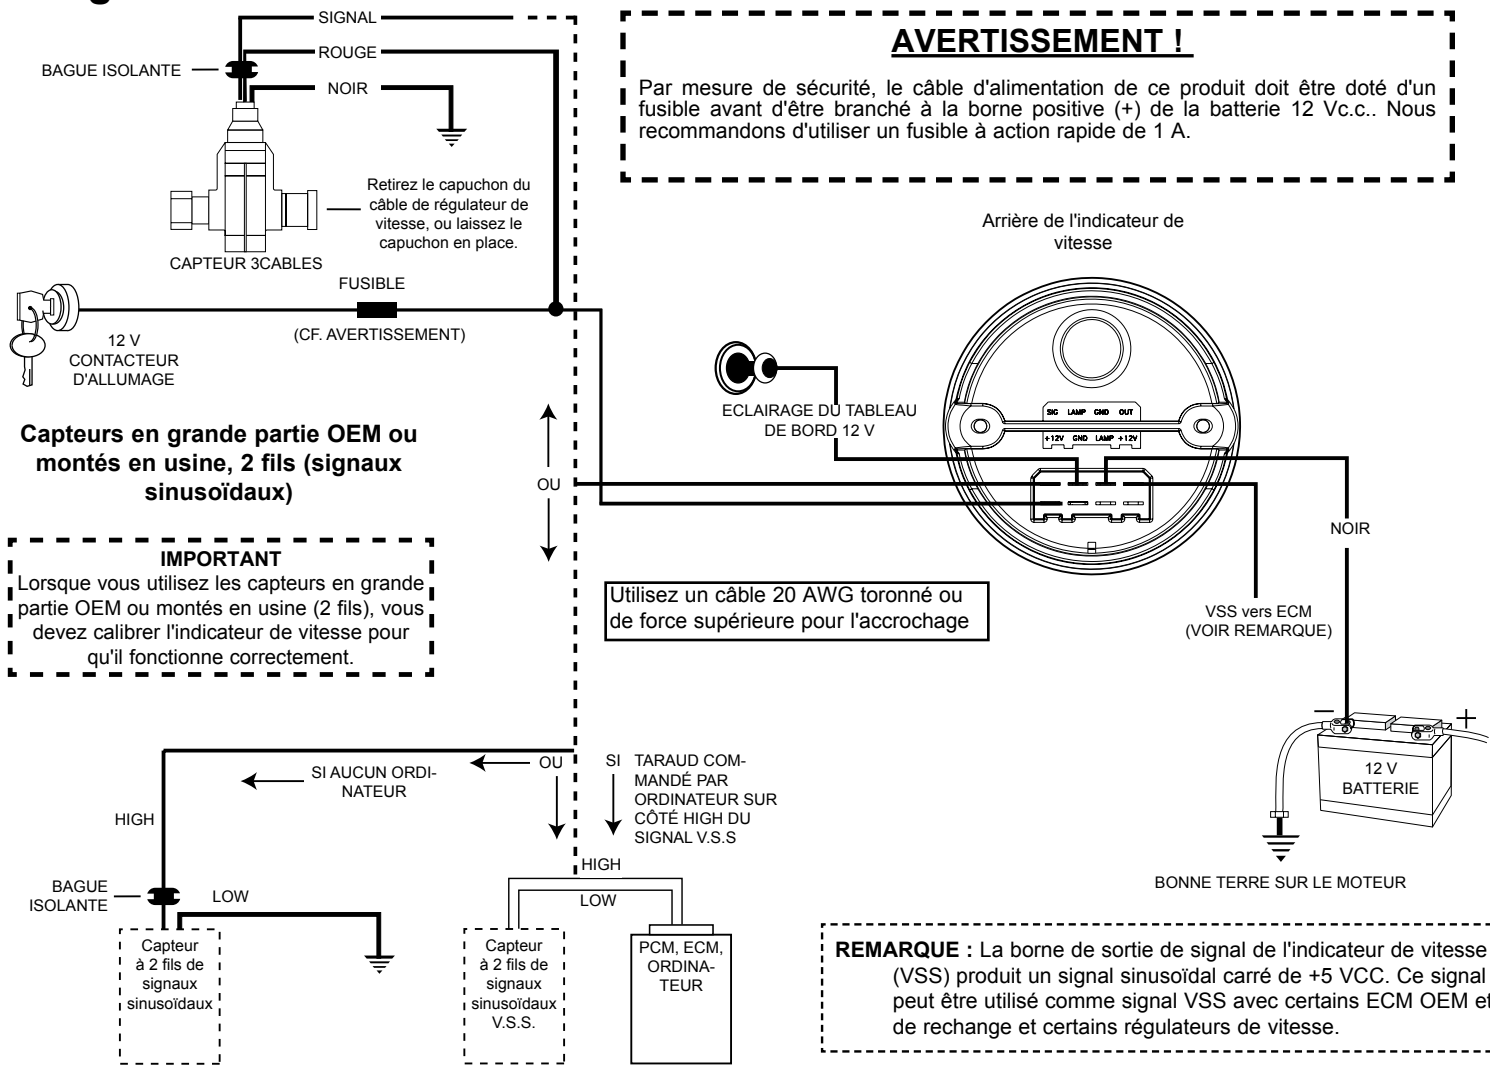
SIGNAL
ROUGE
NOIR
BAGUE ISOLANTE
Retirez le capuchon du câble de régulateur de vitesse, ou laissez le capuchon en place.
CAPTEUR 3CABLES

AVERTISSEMENT !

Par mesure de sécurité, le câble d'alimentation de ce produit doit être doté d'un fusible avant d'être branché à la borne positive (+) de la batterie 12 Vc.c.. Nous recommandons d'utiliser un fusible à action rapide de 1 A.

Arrière de l'indicateur de vitesse

FUSIBLE
(CF. AVERTISSEMENT)
12 V CONTACTEUR D'ALLUMAGE

ECLAIRAGE DU TABLEAU DE BORD 12 V

SIG LAMP GND OUT
+12V GND LAMP +12V

Capteurs en grande partie OEM ou montés en usine, 2 fils (signaux sinusoïdaux)

OU

NOIR

IMPORTANT
Lorsque vous utilisez les capteurs en grande partie OEM ou montés en usine (2 fils), vous devez calibrer l'indicateur de vitesse pour qu'il fonctionne correctement.

Utilisez un câble 20 AWG toronné ou de force supérieure pour l'accrochage

VSS vers ECM
(VOIR REMARQUE)

−
+
12 V
BATTERIE

SI AUCUN ORDINATEUR
OU
SI TARAUD COMMANDÉ PAR ORDINATEUR SUR CÔTÉ HIGH DU SIGNAL V.S.S

HIGH
BAGUE ISOLANTE
LOW
HIGH
LOW

BONNE TERRE SUR LE MOTEUR

Capteur à 2 fils de signaux sinusoïdaux

Capteur à 2 fils de signaux sinusoïdaux V.S.S.

PCM, ECM, ORDINATEUR

REMARQUE : La borne de sortie de signal de l'indicateur de vitesse (VSS) produit un signal sinusoïdal carré de +5 VCC. Ce signal peut être utilisé comme signal VSS avec certains ECM OEM et de rechange et certains régulateurs de vitesse.